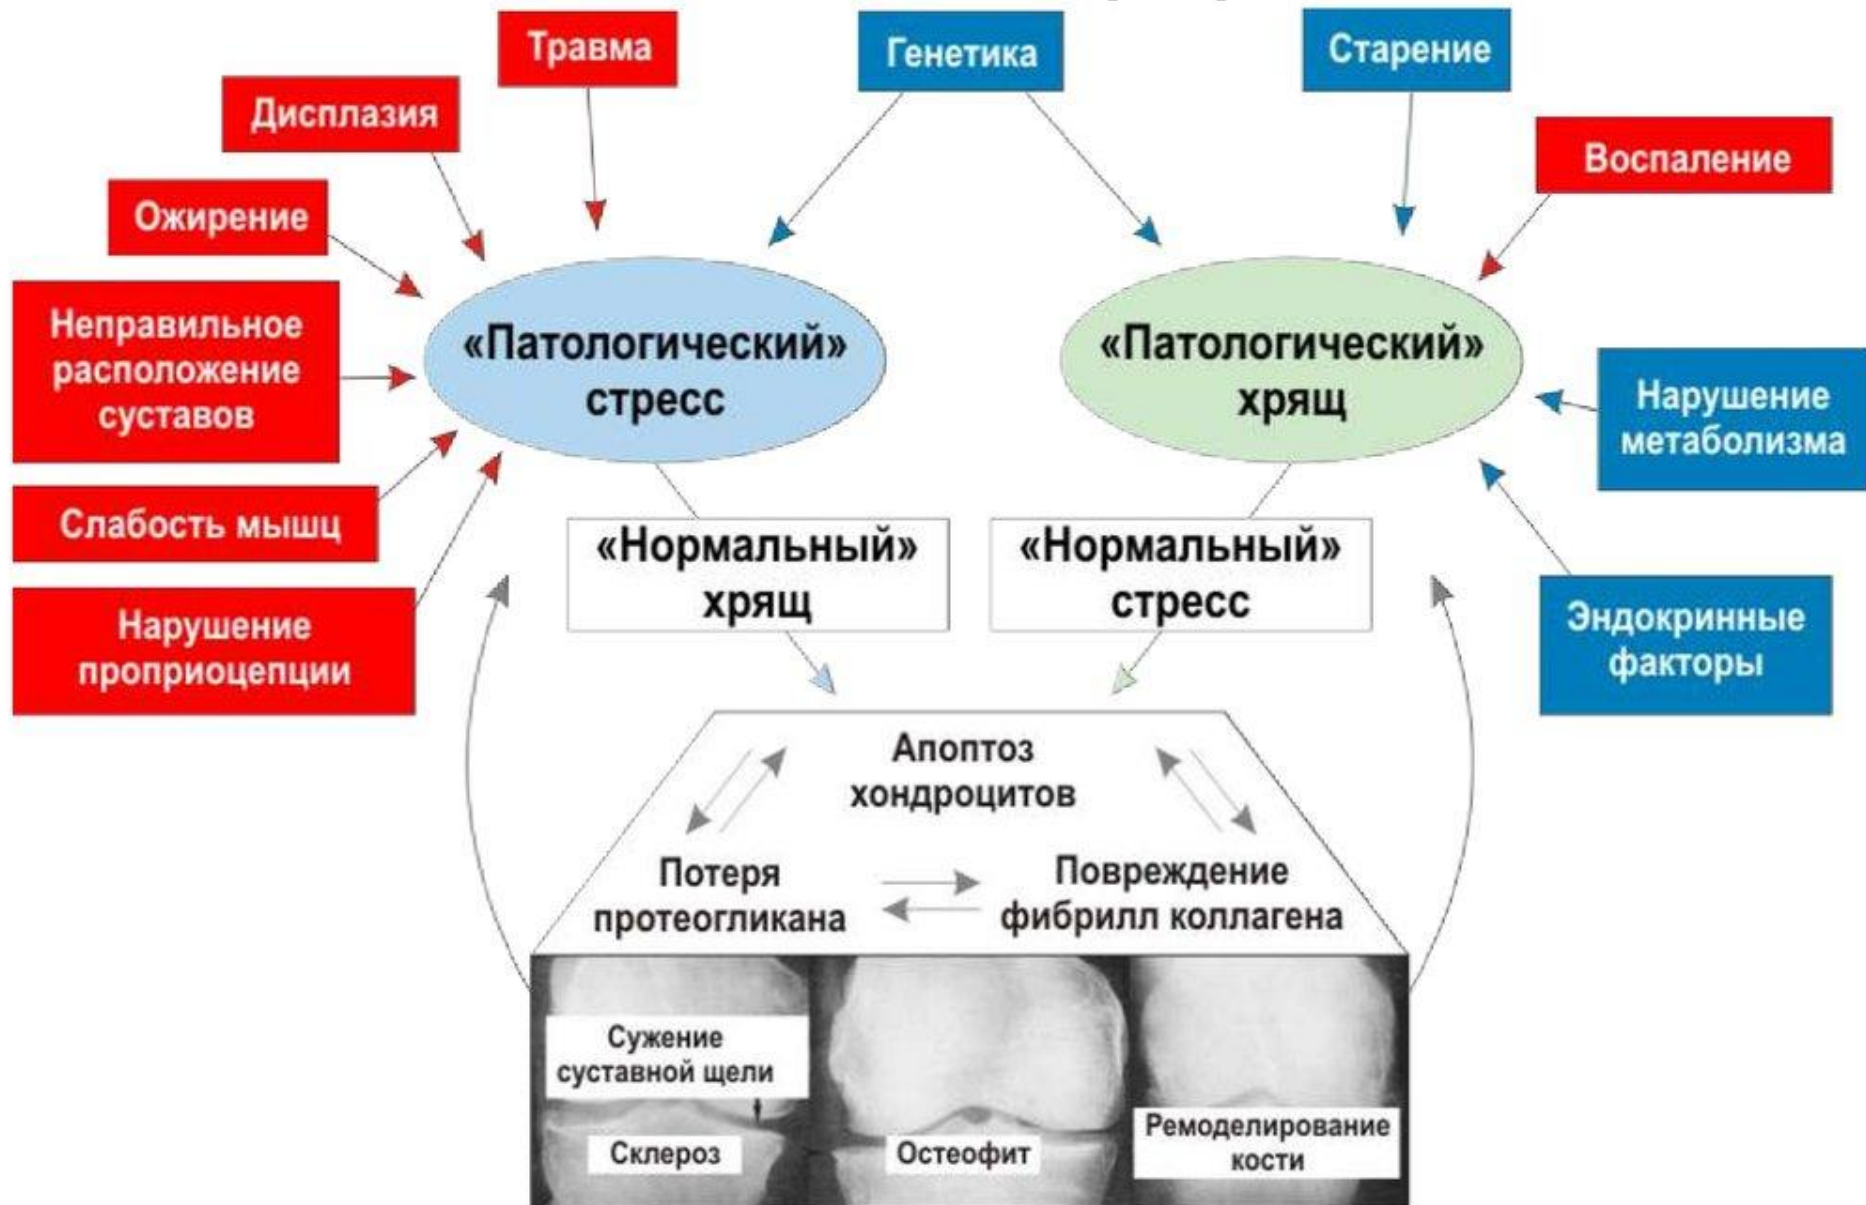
Травма

Генетика

Старение

Дисплазия

Воспаление

Ожирение

Неправильное расположение суставов

«Патологический» стресс

«Патологический» хрящ

Нарушение метаболизма

Слабость мышц

«Нормальный» хрящ

«Нормальный» стресс

Нарушение проприоцепции

Эндокринные факторы

Апоптоз хондроцитов

Потеря протеогликана

Повреждение фибрилл коллагена

Сужение суставной щели

Склероз

Остеофит

Ремоделирование кости